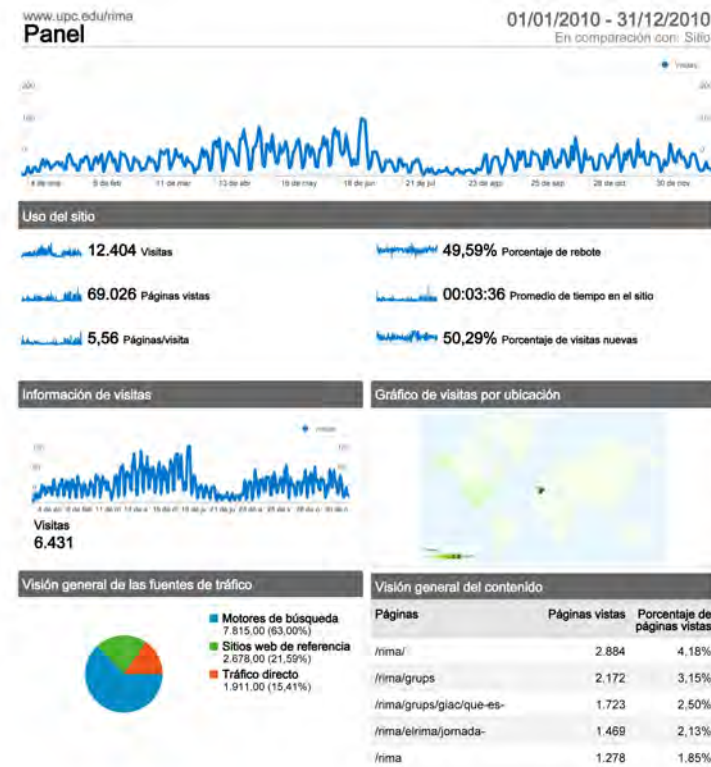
www.upc.edu/rima
Panel

01/01/2010 - 31/12/2010
En comparación con: Sitio

Visitas

200

100

0

4 de ene 6 de feb 11 de mar 13 de abr 16 de may 18 de jun 21 de jul 23 de ago 25 de sep 28 de oct 30 de nov

Uso del sitio

12.404 Visitas

69.026 Páginas vistas

5,56 Páginas/visita

49,59% Porcentaje de rebote

00:03:36 Promedio de tiempo en el sitio

50,29% Porcentaje de visitas nuevas

Información de visitas

Visitas

Visitas
6.431

Gráfico de visitas por ubicación

Visión general de las fuentes de tráfico

Motores de búsqueda
7.815,00 (63,00%)
Sitios web de referencia
2.678,00 (21,59%)
Tráfico directo
1.911,00 (15,41%)

Visión general del contenido

| Páginas | Páginas vistas | Porcentaje de páginas vistas |
|---|---|---|
| /rima/ | 2.884 | 4,18% |
| /rima/grups | 2.172 | 3,15% |
| /rima/grups/giac/que-es- | 1.723 | 2,50% |
| /rima/elrima/jornada- | 1.469 | 2,13% |
| /rima | 1.278 | 1,85% |